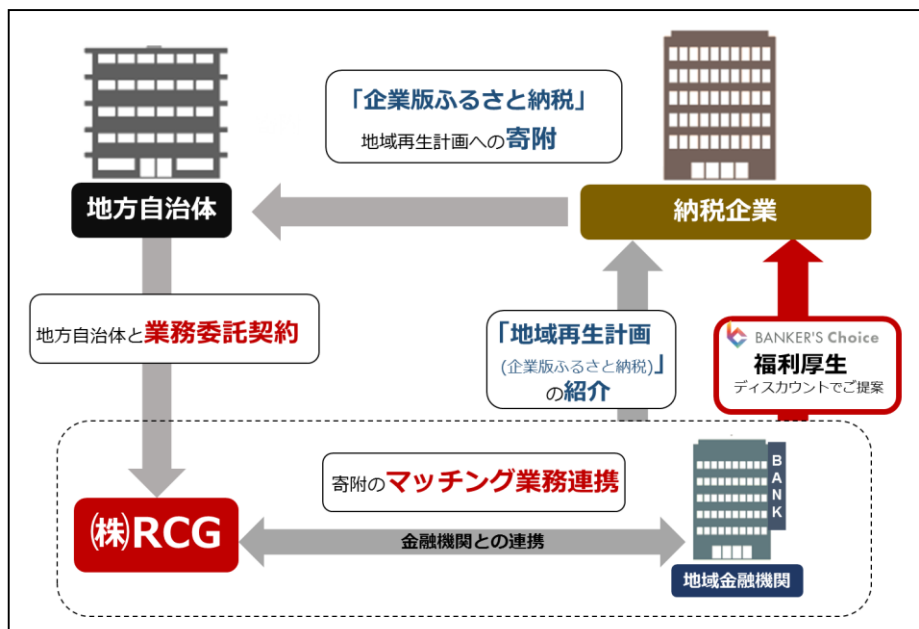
「企業版ふるさと納税」
地域再生計画への寄附

地方自治体

納税企業

地方自治体と業務委託契約

「地域再生計画
(企業版ふるさと納税)」
の紹介

BANKER'S Choice
福利厚生
ディスカウントでご提案

寄附のマッチング業務連携

BANK

㈱RCG

金融機関との連携

地域金融機関